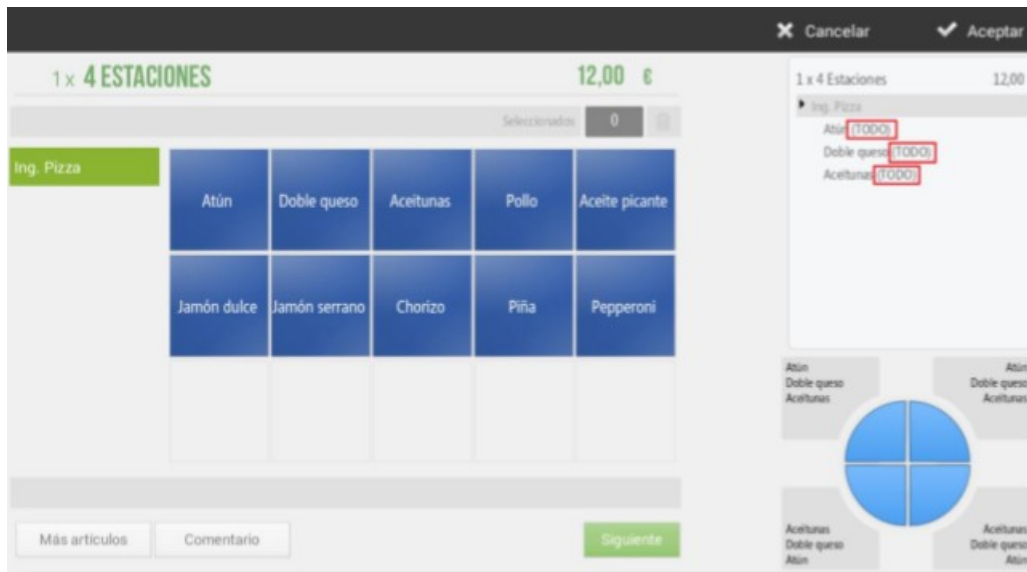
✕ Cancelar ✔ Aceptar

1 x 4 ESTACIONES 12,00 €

Seleccionados 0

Ing. Pizza

| Atún | Doble queso | Aceitunas | Pollo | Aceite picante |
|---|---|---|---|---|
| Jamón dulce | Jamón serrano | Chorizo | Piña | Pepperoni |

Más artículos Comentario Siguiente

1 x 4 Estaciones 12,00

Ing. Pizza

Atún (TODO)

Doble queso (TODO)

Aceitunas (TODO)

Atún
Doble queso
Aceitunas

Atún
Doble queso
Aceitunas

Aceitunas
Doble queso
Atún

Aceitunas
Doble queso
Atún